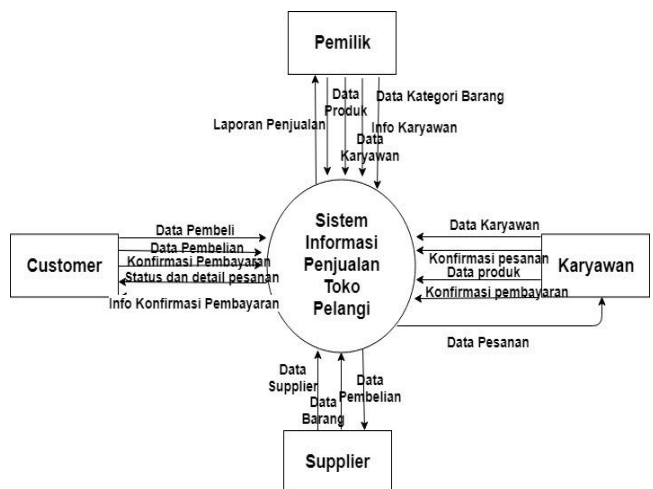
Pemilik

Laporan Penjualan

Data Produk

Data Karyawan

Info Karyawan

Data Kategori Barang

Customer

Data Pembeli

Data Pembelian

Konfirmasi Pembayaran

Status dan detail pesanan

Info Konfirmasi Pembayaran

Sistem Informasi Penjualan Toko Pelangi

Data Karyawan

Konfirmasi pesanan

Data produk

Konfirmasi pembayaran

Karyawan

Data Pesanan

Data Supplier

Data Barang

Data Pembelian

Supplier